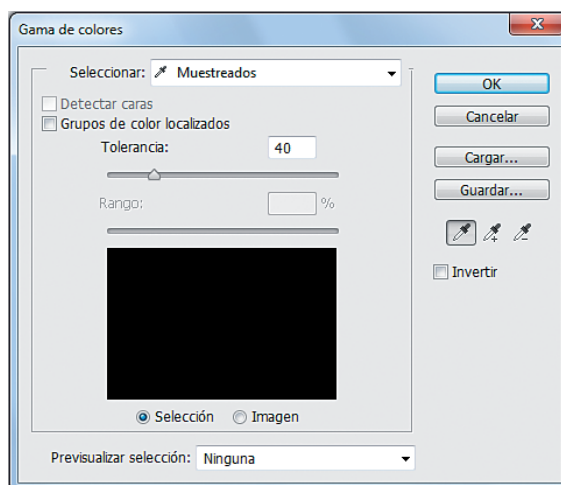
Gama de colores

Seleccionar: Muestreados

Detectar caras

Grupos de color localizados

Tolerancia: 40

Rango: %

Selección Imagen

Previsualizar selección: Ninguna

OK

Cancelar

Cargar...

Guardar...

Invertir